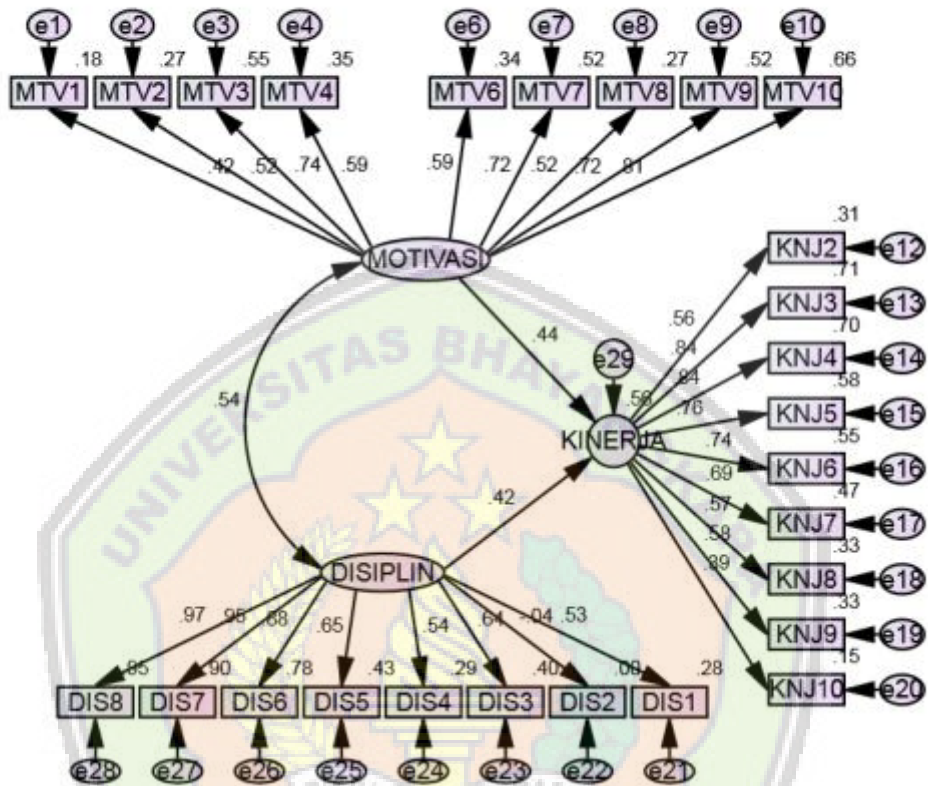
e1 e2 e3 e4 e6 e7 e8 e9 e10

.18 .27 .55 .35 .34 .52 .27 .52 .66

MTV1 MTV2 MTV3 MTV4 MTV6 MTV7 MTV8 MTV9 MTV10

.42 .52 .74 .59 .59 .72 .52 .72 .81

MOTIVASI

.31
KNJ2 e12
.71
KNJ3 e13
.70
KNJ4 e14
.58
KNJ5 e15
.55
KNJ6 e16
.47
KNJ7 e17
.33
KNJ8 e18
.33
KNJ9 e19
.15
KNJ10 e20

.56 .84 .84 .76 .74 .69 .57 .58 .39

.44

e29

.58

KINERJA

.54

.42

UNIVERSITAS BHAYANGKARA

DISIPLIN

.97 .95 .68 .65 .54 .64 -.04 .53

.95 .90 .78 .43 .29 .40 .00 .28

DIS8 DIS7 DIS6 DIS5 DIS4 DIS3 DIS2 DIS1

e28 e27 e26 e25 e24 e23 e22 e21